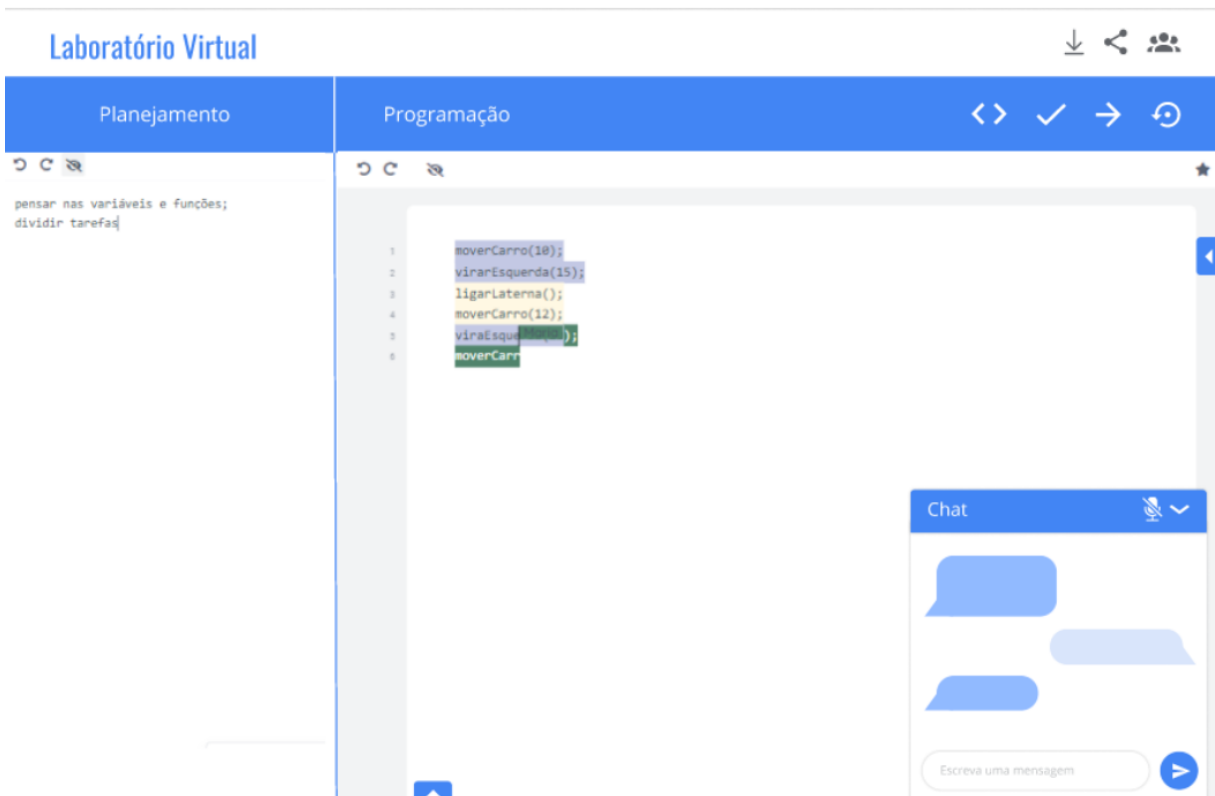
Laboratório Virtual

Planejamento

pensar nas variáveis e funções;
dividir tarefas

Programação

1 moverCarro(10);
2 virarEsquerda(15);
3 ligarLaterna();
4 moverCarro(12);
5 viraEsque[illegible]);
6 moverCarr

Chat

Escreva uma mensagem